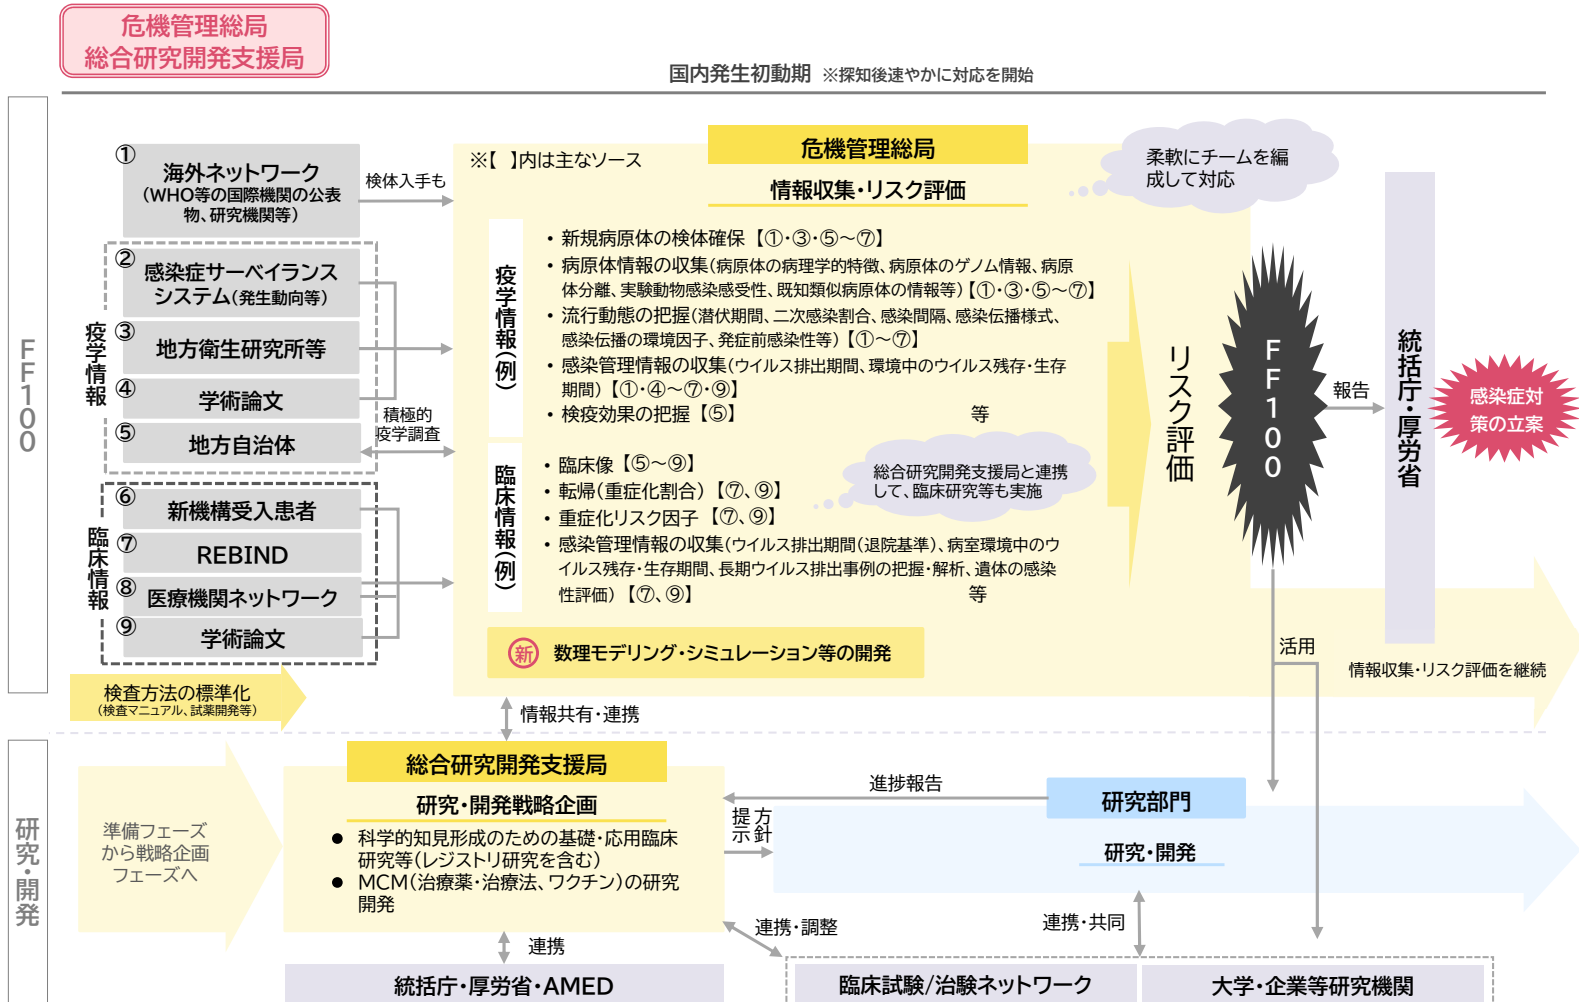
危機管理総局
総合研究開発支援局

国内発生初動期 ※探知後速やかに対応を開始

FF100

①
海外ネットワーク
（WHO等の国際機関の公表物、研究機関等）

検体入手も

②
感染症サーベイランスシステム（発生動向等）

疫学情報

③
地方衛生研究所等

④
学術論文

⑤
地方自治体

積極的疫学調査

⑥
新機構受入患者

臨床情報

⑦
REBIND

⑧
医療機関ネットワーク

⑨
学術論文

検査方法の標準化
（検査マニュアル、試薬開発等）

※【 】内は主なソース

危機管理総局
情報収集・リスク評価

柔軟にチームを編成して対応

疫学情報（例）

• 新規病原体の検体確保【①･③･⑤～⑦】
• 病原体情報の収集（病原体の病理学的特徴、病原体のゲノム情報、病原体分離、実験動物感染感受性、既知類似病原体の情報等）【①･③･⑤～⑦】
• 流行動態の把握（潜伏期間、二次感染割合、感染間隔、感染伝播様式、感染伝播の環境因子、発症前感染性等）【①～⑦】
• 感染管理情報の収集（ウイルス排出期間、環境中のウイルス残存・生存期間）【①･④～⑦･⑨】
• 検疫効果の把握【⑤】
等

臨床情報（例）

• 臨床像【⑤～⑨】
• 転帰（重症化割合）【⑦、⑨】
• 重症化リスク因子【⑦、⑨】
• 感染管理情報の収集（ウイルス排出期間（退院基準）、病室環境中のウイルス残存・生存期間、長期ウイルス排出事例の把握・解析、遺体の感染性評価）【⑦、⑨】
等

総合研究開発支援局と連携して、臨床研究等も実施

新 数理モデリング・シミュレーション等の開発

リスク評価

FF100

報告

統括庁・厚労省

感染症対策の立案

活用

情報収集・リスク評価を継続

情報共有・連携

研究・開発

準備フェーズから戦略企画フェーズへ

総合研究開発支援局
研究・開発戦略企画

● 科学的知見形成のための基礎・応用臨床研究等（レジストリ研究を含む）
● MCM（治療薬・治療法、ワクチン）の研究開発

進捗報告

方針提示

研究部門
研究・開発

連携・調整

連携・共同

連携

統括庁・厚労省・AMED

臨床試験/治験ネットワーク

大学・企業等研究機関